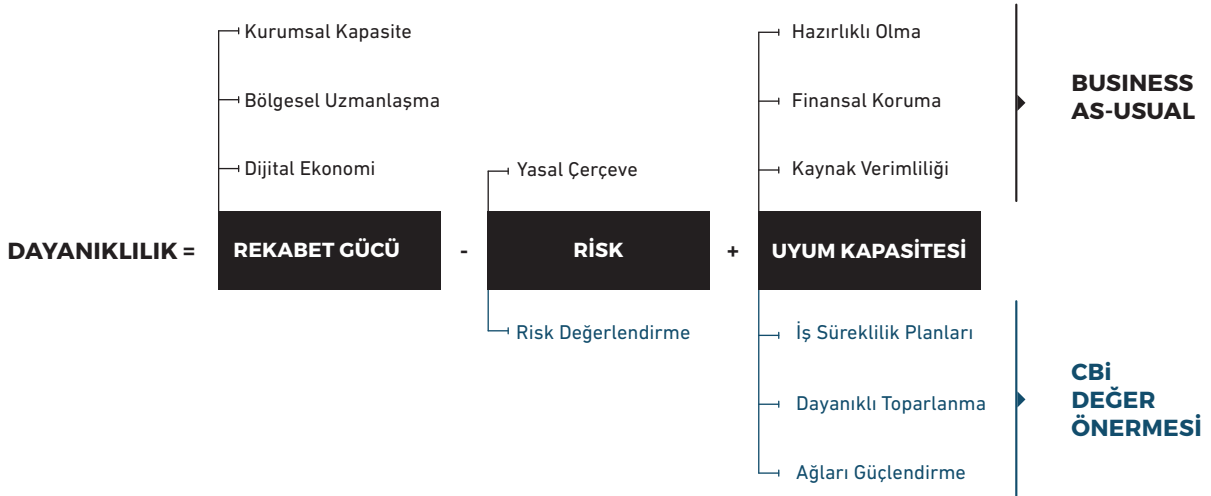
Kurumsal Kapasite

Bölgesel Uzmanlaşma

Dijital Ekonomi

Yasal Çerçeve

Hazırlıklı Olma

Finansal Koruma

Kaynak Verimliliği

BUSINESS AS-USUAL

DAYANIKLILIK = REKABET GÜCÜ - RİSK + UYUM KAPASİTESİ

Risk Değerlendirme

İş Süreklilik Planları

Dayanıklı Toparlanma

Ağları Güçlendirme

CBİ DEĞER ÖNERMESİ